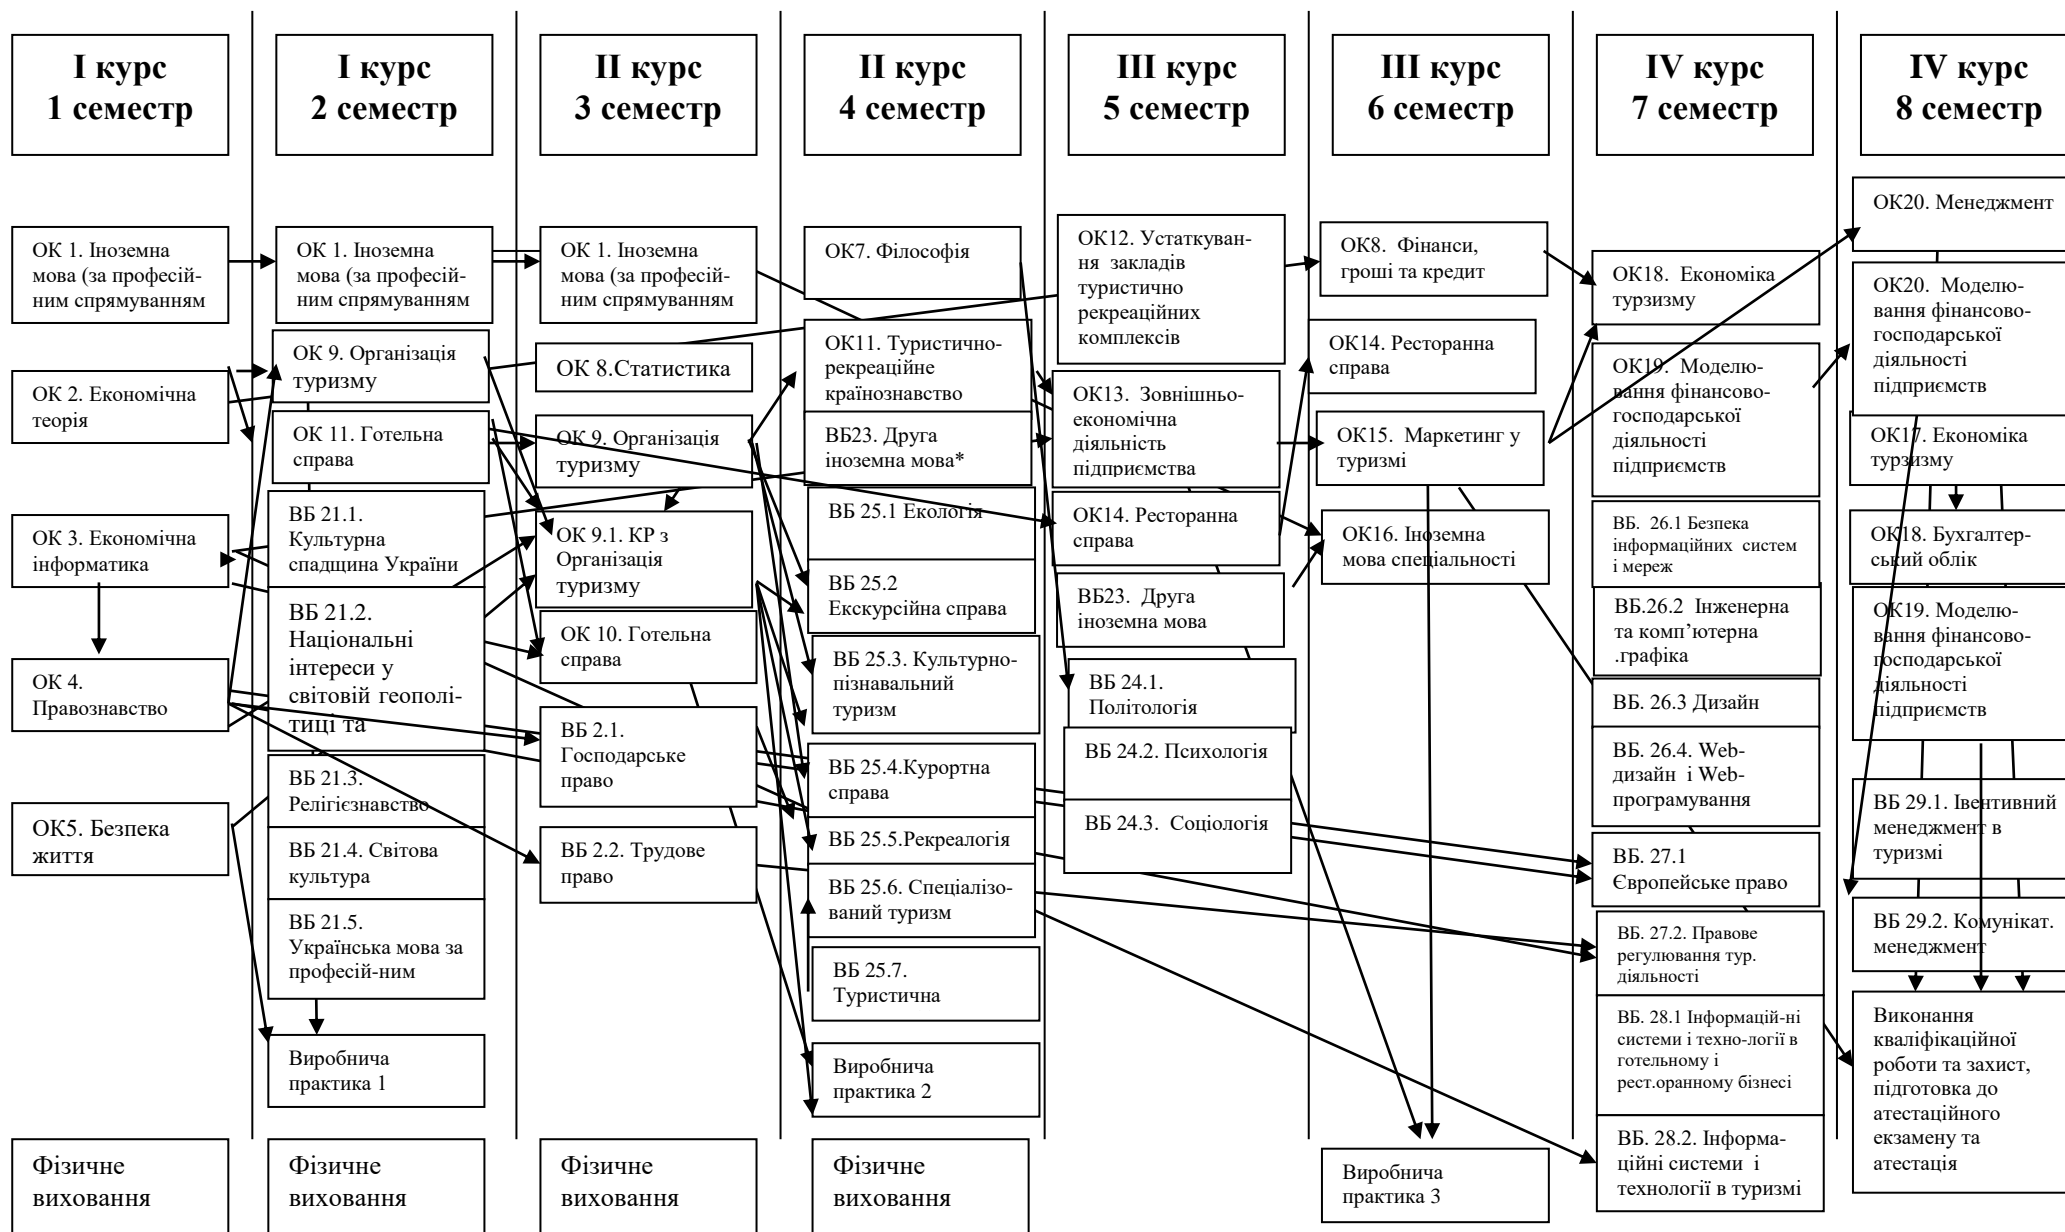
I курс 1 семестр

ОК 1. Іноземна мова (за професійним спрямуванням

ОК 2. Економічна теорія

ОК 3. Економічна інформатика

ОК 4. Правознавство

ОК5. Безпека життя

Фізичне виховання

I курс 2 семестр

ОК 1. Іноземна мова (за професійним спрямуванням

ОК 9. Організація туризму

ОК 11. Готельна справа

ВБ 21.1. Культурна спадщина України

ВБ 21.2. Національні інтереси у світовій геополітиці та

ВБ 21.3. Релігієзнавство

ВБ 21.4. Світова культура

ВБ 21.5. Українська мова за професій-ним

Виробнича практика 1

Фізичне виховання

II курс 3 семестр

ОК 1. Іноземна мова (за професійним спрямуванням

ОК 8.Статистика

ОК 9. Організація туризму

ОК 9.1. КР з Організація туризму

ОК 10. Готельна справа

ВБ 2.1. Господарське право

ВБ 2.2. Трудове право

Фізичне виховання

II курс 4 семестр

ОК7. Філософія

ОК11. Туристично-рекреаційне країнознавство

ВБ23. Друга іноземна мова*

ВБ 25.1 Екологія

ВБ 25.2 Екскурсійна справа

ВБ 25.3. Культурно-пізнавальний туризм

ВБ 25.4.Курортна справа

ВБ 25.5.Рекреалогія

ВБ 25.6. Спеціалізований туризм

ВБ 25.7. Туристична

Виробнича практика 2

Фізичне виховання

III курс 5 семестр

ОК12. Устаткування закладів туристично рекреаційних комплексів

ОК13. Зовнішньо-економічна діяльність підприємства

ОК14. Ресторанна справа

ВБ23. Друга іноземна мова

ВБ 24.1. Політологія

ВБ 24.2. Психологія

ВБ 24.3. Соціологія

III курс 6 семестр

ОК8. Фінанси, гроші та кредит

ОК14. Ресторанна справа

ОК15. Маркетинг у туризмі

ОК16. Іноземна мова спеціальності

Виробнича практика 3

IV курс 7 семестр

ОК18. Економіка турзизму

ОК19. Моделювання фінансово-господарської діяльності підприємств

ВБ. 26.1 Безпека інформаційних систем і мереж

ВБ.26.2 Інженерна та комп'ютерна .графіка

ВБ. 26.3 Дизайн

ВБ. 26.4. Web-дизайн і Web-програмування

ВБ. 27.1 Європейське право

ВБ. 27.2. Правове регулювання тур. діяльності

ВБ. 28.1 Інформацій-ні системи і техно-логії в готельному і рест.оранному бізнесі

ВБ. 28.2. Інформаційні системи і технології в туризмі

IV курс 8 семестр

ОК20. Менеджмент

ОК20. Моделювання фінансово-господарської діяльності підприємств

ОК17. Економіка турзизму

ОК18. Бухгалтерський облік

ОК19. Моделювання фінансово-господарської діяльності підприємств

ВБ 29.1. Івентивний менеджмент в туризмі

ВБ 29.2. Комунікат. менеджмент

Виконання кваліфікаційної роботи та захист, підготовка до атестаційного екзамену та атестація